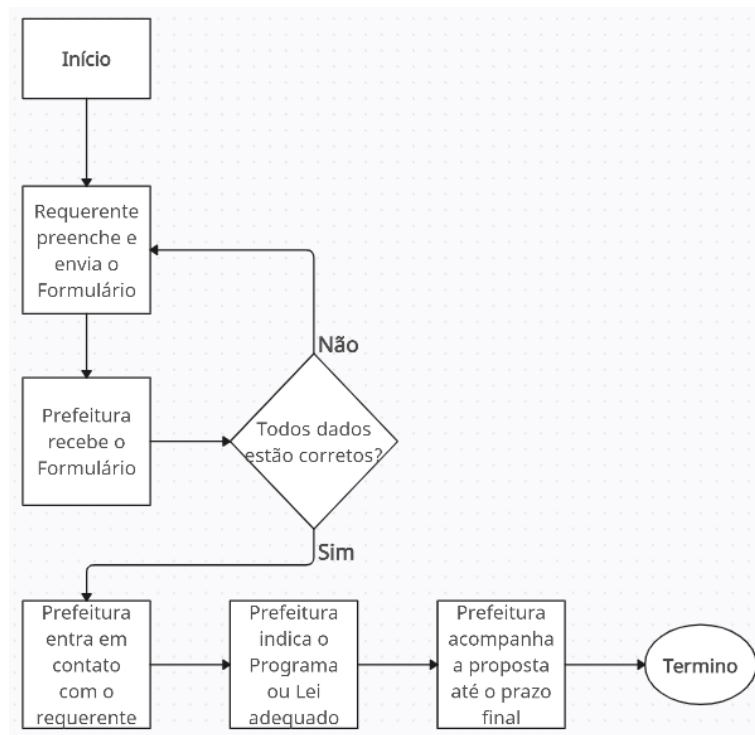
Início

Requerente preenche e envia o Formulário

Não

Prefeitura recebe o Formulário

Todos dados estão corretos?

Sim

Prefeitura entra em contato com o requerente

Prefeitura indica o Programa ou Lei adequado

Prefeitura acompanha a proposta até o prazo final

Termino